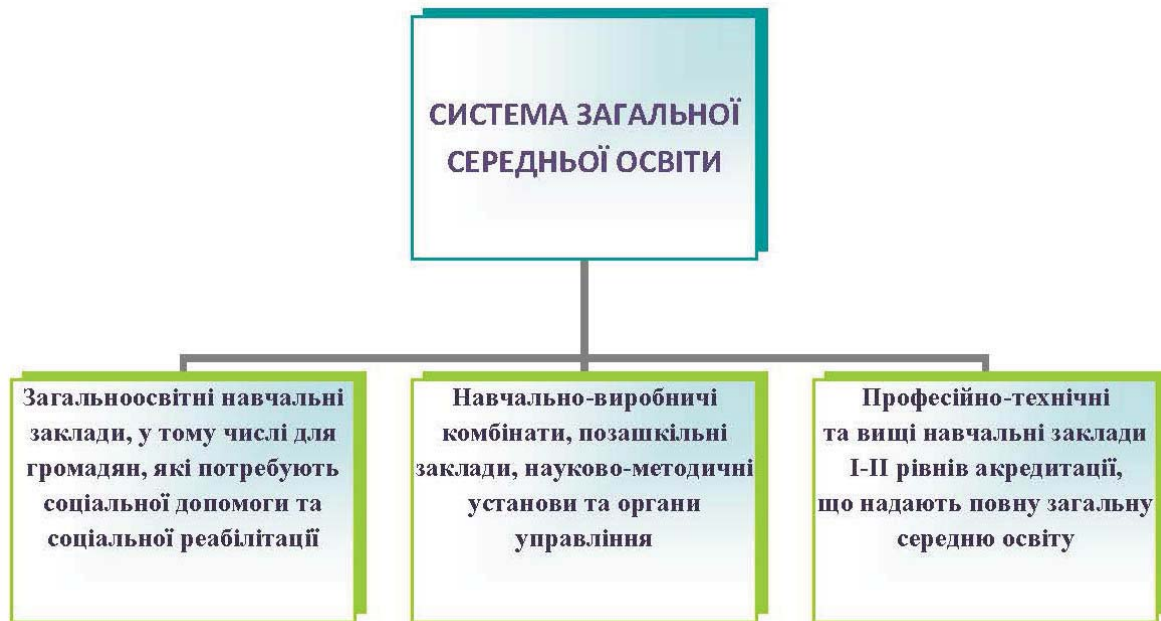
СИСТЕМА ЗАГАЛЬНОЇ СЕРЕДНЬОЇ ОСВІТИ

Загальноосвітні навчальні заклади, у тому числі для громадян, які потребують соціальної допомоги та соціальної реабілітації

Навчально-виробничі комбінати, позашкільні заклади, науково-методичні установи та органи управління

Професійно-технічні та вищі навчальні заклади I-II рівнів акредитації, що надають повну загальну середню освіту